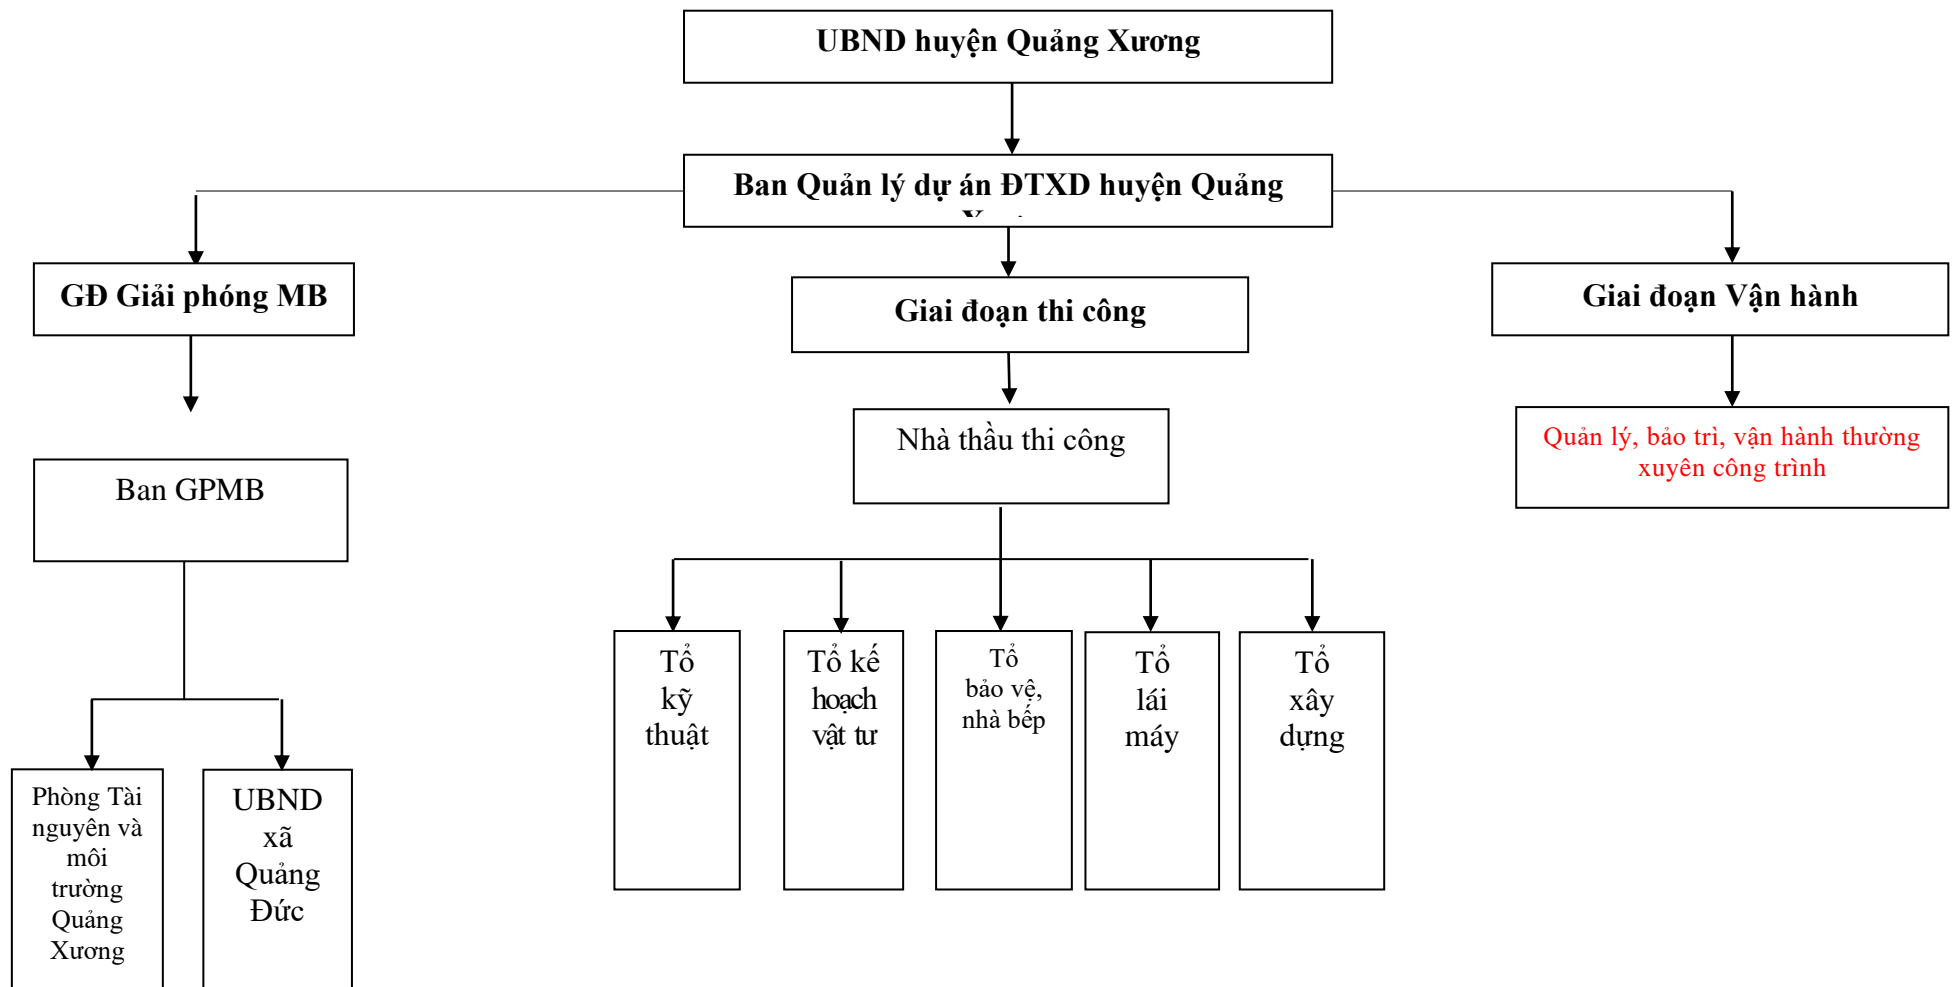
UBND huyện Quảng Xương

Ban Quản lý dự án ĐTXD huyện Quảng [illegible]

GĐ Giải phóng MB

Giai đoạn thi công

Giai đoạn Vận hành

Nhà thầu thi công

Quản lý, bảo trì, vận hành thường xuyên công trình

Ban GPMB

Tổ kỹ thuật

Tổ kế hoạch vật tư

Tổ bảo vệ, nhà bếp

Tổ lái máy

Tổ xây dựng

Phòng Tài nguyên và môi trường Quảng Xương

UBND xã Quảng Đức